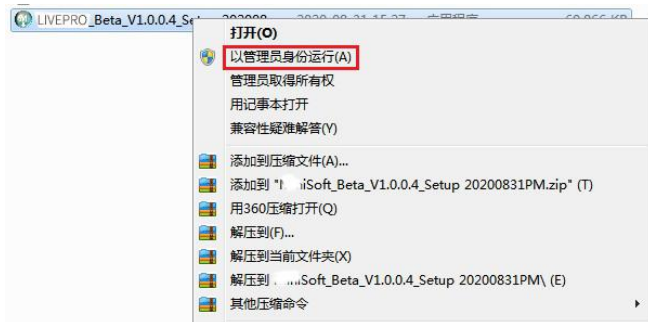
LIVEPRO_Beta_V1.0.0.4_Setup_202008 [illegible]

打开(O)
以管理员身份运行(A)
管理员取得所有权
用记事本打开
兼容性疑难解答(Y)
添加到压缩文件(A)...
添加到 "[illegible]iSoft_Beta_V1.0.0.4_Setup 20200831PM.zip" (T)
用360压缩打开(Q)
解压到(F)...
解压到当前文件夹(X)
解压到 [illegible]Soft_Beta_V1.0.0.4_Setup 20200831PM\ (E)
其他压缩命令